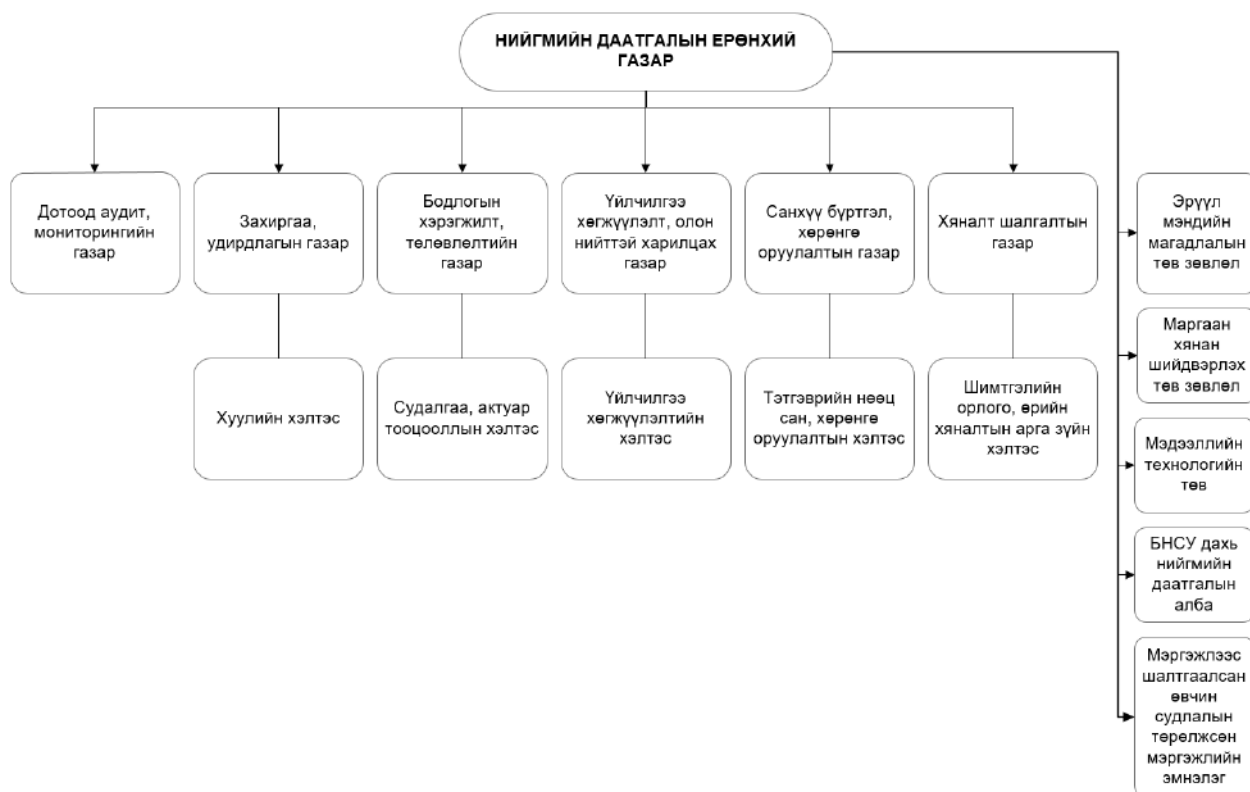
НИЙГМИЙН ДААТГАЛЫН ЕРӨНХИЙ ГАЗАР

Дотоод аудит, мониторингийн газар

Захиргаа, удирдлагын газар

Хуулийн хэлтэс

Бодлогын хэрэгжилт, төлөвлөлтийн газар

Судалгаа, актуар тооцооллын хэлтэс

Үйлчилгээ хөгжүүлэлт, олон нийттэй харилцах газар

Үйлчилгээ хөгжүүлэлтийн хэлтэс

Санхүү бүртгэл, хөрөнгө оруулалтын газар

Тэтгэврийн нөөц сан, хөрөнгө оруулалтын хэлтэс

Хяналт шалгалтын газар

Шимтгэлийн орлого, өрийн хяналтын арга зүйн хэлтэс

Эрүүл мэндийн магадлалын төв зөвлөл

Маргаан хянан шийдвэрлэх төв зөвлөл

Мэдээллийн технологийн төв

БНСУ дахь нийгмийн даатгалын алба

Мэргэжлээс шалтгаалсан өвчин судлалын төрөлжсөн мэргэжлийн эмнэлэг